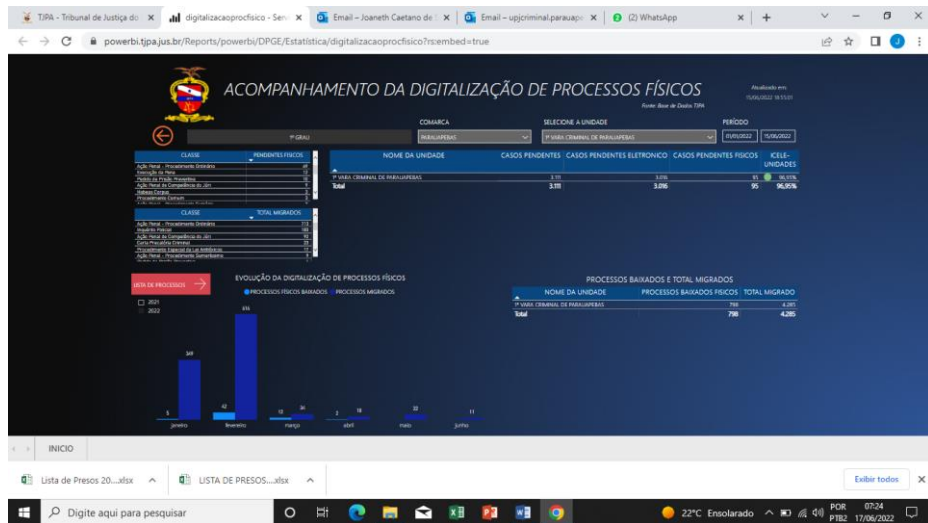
TJPA - Tribunal de Justiça do × digitalizacaoprocfisico - Serv × Email – Joaneth Caetano de × Email – upjcriminal.parauape × (2) WhatsApp × +

powerbi.tjpa.jus.br/Reports/powerbi/DPGE/Estatística/digitalizacaoprocfisico?rs:embed=true

ACOMPANHAMENTO DA DIGITALIZAÇÃO DE PROCESSOS FÍSICOS

Atualizado em: 15/06/2022 18:55:01

Fonte: Base de Dados TJPA

COMARCA | SELECIONE A UNIDADE | PERÍODO

1º GRAU | PARAUAPEBAS | 1ª VARA CRIMINAL DE PARAUAPEBAS | 01/01/2022 | 15/06/2022

| CLASSE | PENDENTES FÍSICOS |
|---|---|
| Ação Penal - Procedimento Ordinário | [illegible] |
| Execução da Pena | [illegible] |
| Pedido de Prisão Preventiva | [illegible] |
| Ação Penal de Competência do Júri | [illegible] |
| Habeas Corpus | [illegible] |
| Procedimento Comum | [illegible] |

| CLASSE | TOTAL MIGRADOS |
|---|---|
| Ação Penal - Procedimento Ordinário | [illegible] |
| Inquérito Policial | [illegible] |
| Ação Penal de Competência do Júri | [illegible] |
| Carta Precatória Criminal | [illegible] |
| Procedimento Especial da Lei Antitóxicos | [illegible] |
| Ação Penal - Procedimento Sumaríssimo | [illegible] |

| NOME DA UNIDADE | CASOS PENDENTES | CASOS PENDENTES ELETRONICO | CASOS PENDENTES FISICOS | ICELE-UNIDADES |
|---|---|---|---|---|
| 1ª VARA CRIMINAL DE PARAUAPEBAS | 3.111 | 3.016 | 95 | 96,95% |
| Total | 3.111 | 3.016 | 95 | 96,95% |

LISTA DE PROCESSOS

2021
2022

EVOLUÇÃO DA DIGITALIZAÇÃO DE PROCESSOS FÍSICOS

PROCESSOS FÍSICOS BAIXADOS   PROCESSOS MIGRADOS

5 349 42 574 13 34 2 18 22 11

janeiro fevereiro março abril maio junho

PROCESSOS BAIXADOS E TOTAL MIGRADOS

| NOME DA UNIDADE | PROCESSOS BAIXADOS FISICOS | TOTAL MIGRADO |
|---|---|---|
| 1ª VARA CRIMINAL DE PARAUAPEBAS | 798 | 4.285 |
| Total | 798 | 4.285 |

INICIO

Lista de Presos 20....xlsx   LISTA DE PRESOS....xlsx   Exibir todos

Digite aqui para pesquisar   22°C Ensolarado   POR PTB2   07:24 17/06/2022